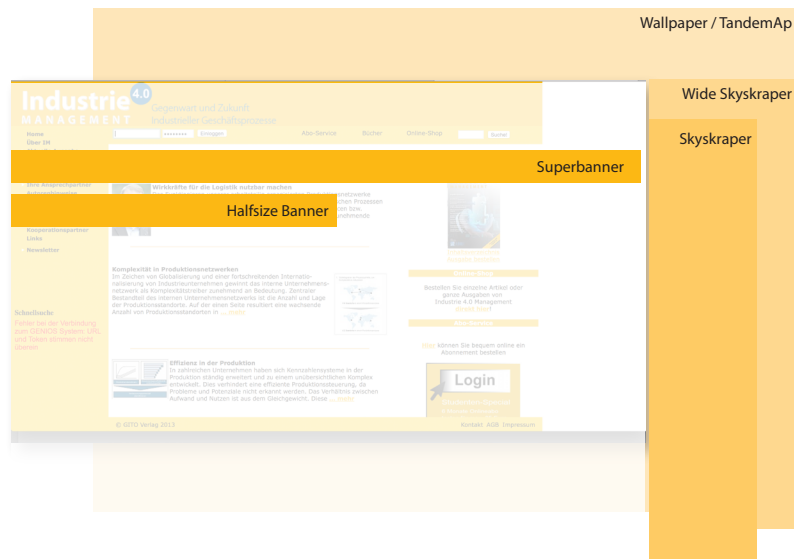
Wallpaper / TandemAp

Wide Skyskraper

Skyskraper

Industrie 4.0
MANAGEMENT

Gegenwart und Zukunft
industrieller Geschäftsprozesse

Einloggen

Abo-Service

Bücher

Online-Shop

Suche

Home
Über IM

Superbanner

Ihre Ansprechpartner

Wirkkräfte für die Logistik nutzbar machen

Halfsize Banner

Kooperationspartner
Links
Newsletter

Komplexität in Produktionsnetzwerken

Im Zeichen von Globalisierung und einer fortschreitenden Internationalisierung von Industrieunternehmen gewinnt das interne Unternehmensnetzwerk als Komplexitätstreiber zunehmend an Bedeutung. Zentraler Bestandteil des internen Unternehmensnetzwerks ist die Anzahl und Lage der Produktionsstandorte. Auf der einen Seite resultiert eine wachsende Anzahl von Produktionsstandorten in ... mehr

Bestellen Sie einzelne Artikel oder ganze Ausgaben von Industrie 4.0 Management

Schnellsuche

Fehler bei der Verbindung zum GENIOS System: URL und Token stimmen nicht überein

Hier können Sie bequem online ein Abonnement bestellen

Effizienz in der Produktion

In zahlreichen Unternehmen haben sich Ressourcen in der Produktion ständig erweitert und zu einem unübersichtlichen Komplex entwickelt. Dies verhindert eine effiziente Produktionssteuerung, da Probleme und Potenziale nicht erkannt werden. Das Verfahren zwischen Aufwand und Nutzen ist aus dem Gleichgewicht. Diese ... mehr

Login

© GITO Verlag 2013

Kontakt AGB Impressum